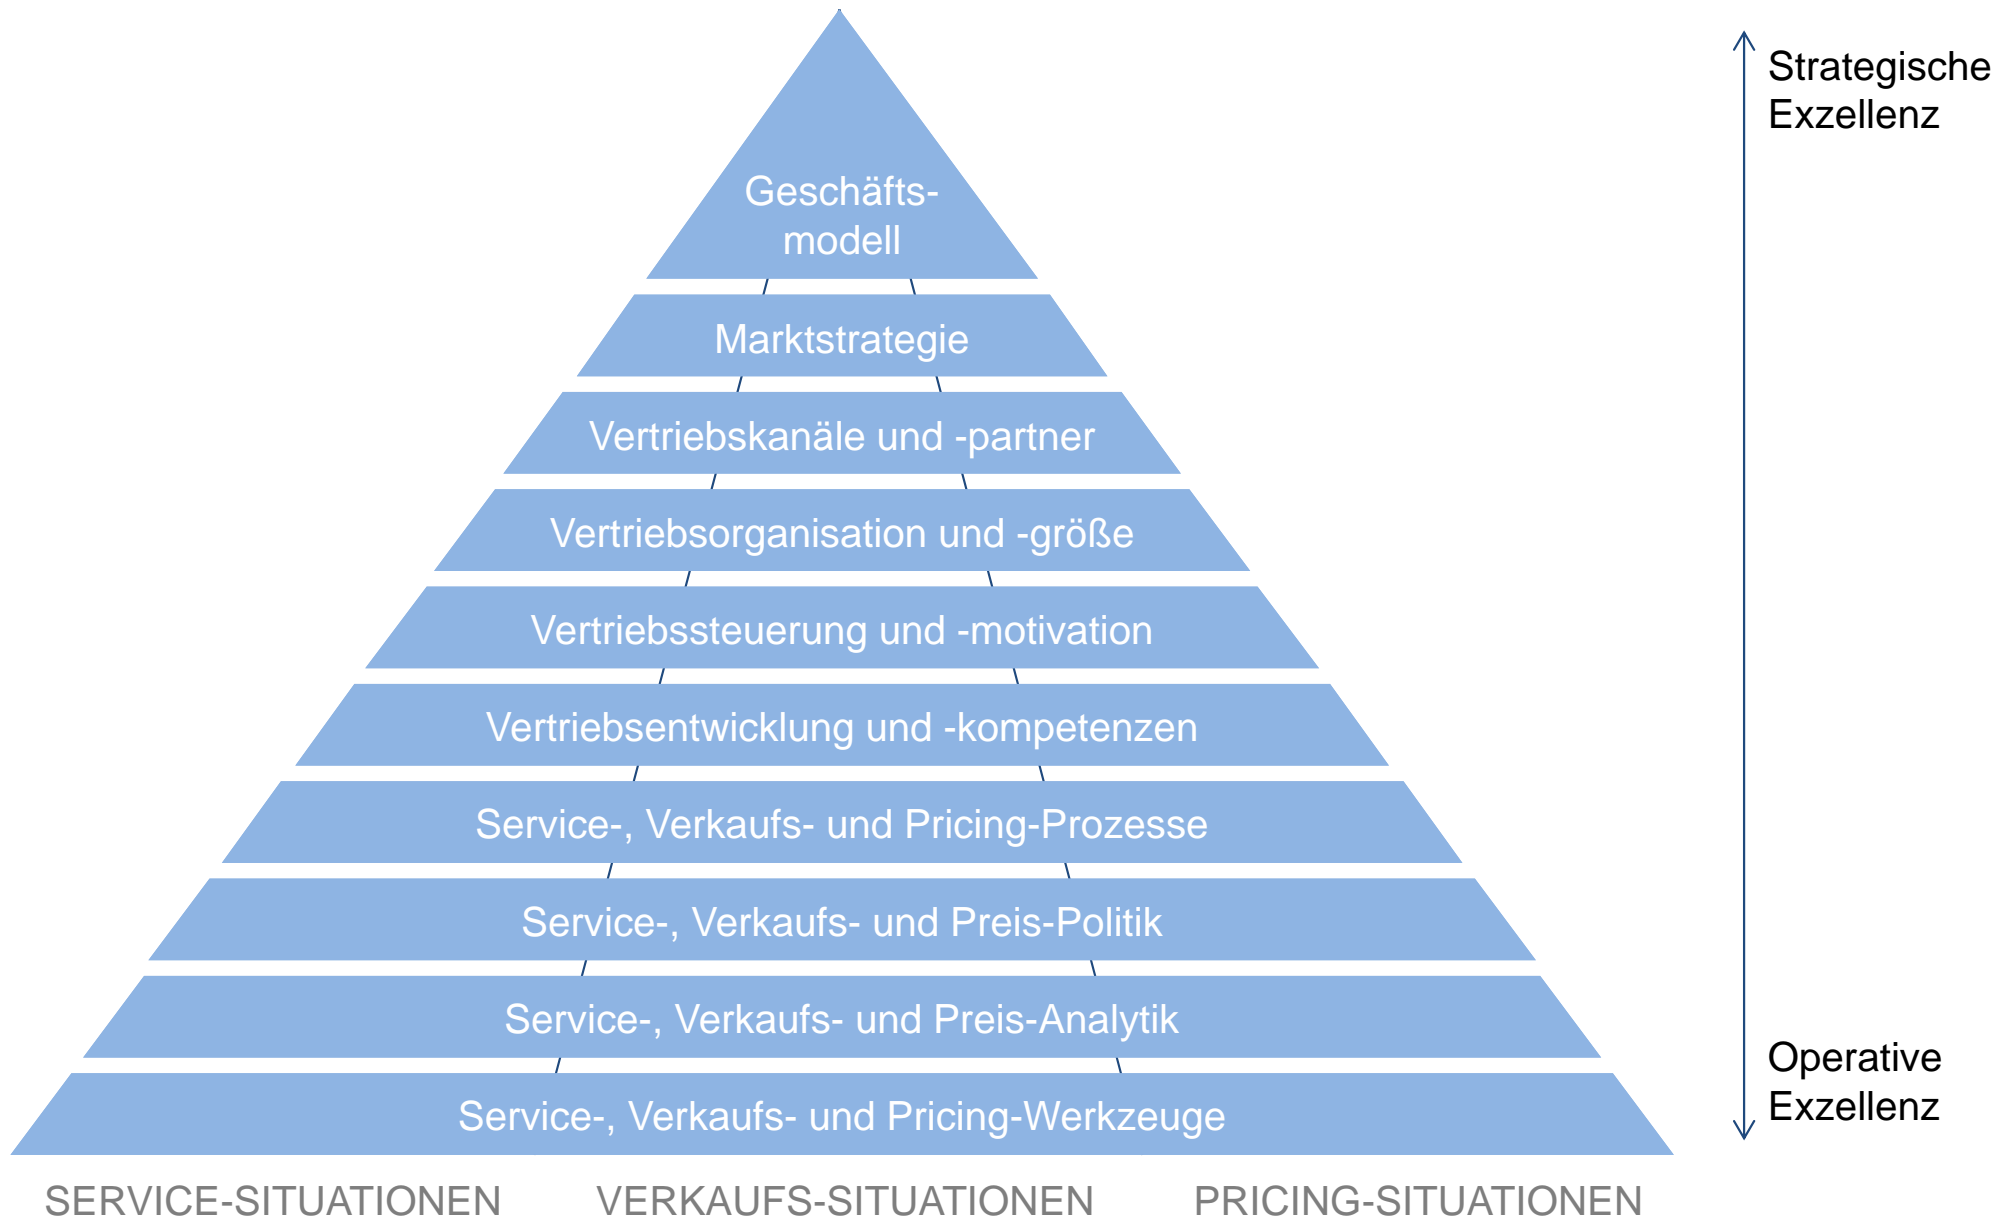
Geschäfts-modell

Marktstrategie

Vertriebskanäle und -partner

Vertriebsorganisation und -größe

Vertriebssteuerung und -motivation

Vertriebsentwicklung und -kompetenzen

Service-, Verkaufs- und Pricing-Prozesse

Service-, Verkaufs- und Preis-Politik

Service-, Verkaufs- und Preis-Analytik

Service-, Verkaufs- und Pricing-Werkzeuge

Strategische Exzellenz

Operative Exzellenz

SERVICE-SITUATIONEN VERKAUFS-SITUATIONEN PRICING-SITUATIONEN